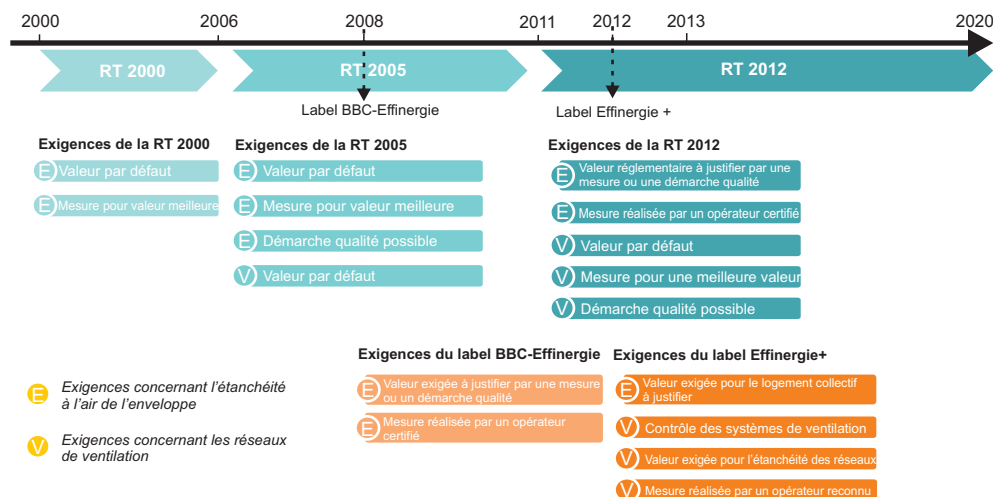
2000 2006 2008 2011 2012 2013 2020

RT 2000

RT 2005

RT 2012

Label BBC-Effinergie

Label Effinergie +

Exigences de la RT 2000

E Valeur par défaut

E Mesure pour valeur meilleure

Exigences de la RT 2005

E Valeur par défaut

E Mesure pour valeur meilleure

E Démarche qualité possible

V Valeur par défaut

Exigences de la RT 2012

E Valeur réglementaire à justifier par une mesure ou une démarche qualité

E Mesure réalisée par un opérateur certifié

V Valeur par défaut

V Mesure pour une meilleure valeur

V Démarche qualité possible

Exigences du label BBC-Effinergie

E Valeur exigée à justifier par une mesure ou un démarche qualité

E Mesure réalisée par un opérateur certifié

Exigences du label Effinergie+

E Valeur exigée pour le logement collectif à justifier

V Contrôle des systèmes de ventilation

V Valeur exigée pour l'étanchéité des réseaux

V Mesure réalisée par un opérateur reconnu

E Exigences concernant l'étanchéité à l'air de l'enveloppe

V Exigences concernant les réseaux de ventilation